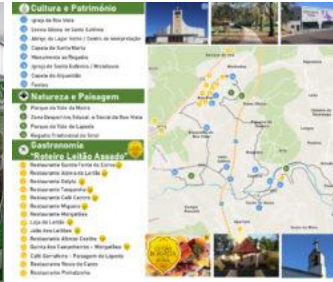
Cultura e Património
Igreja da Boa Vista
Santa Sónia, de Santa Eufémia
Abrigo do Lagar Velho | Centro de Interpretação
Capela de Santa Marta
Monumento ao Regadio
Igreja de Santa Eufémia | Mosteiro
Capela do Alqueidão
Fontes

Natureza e Paisagem
Parque do Vale da Moura
Zona Desportiva, Cultural e Social da Boa Vista
Parque do Vale do Lapedo
Regadio Tradicional do Sirol

Gastronomia
"Roteiro Leitão Assado"
Restaurante Quinta Fonte da Gema
Restaurante Almirante Leitão
Restaurante Estyla
Restaurante Tasquinha
Restaurante Café Centro
Restaurante Miguens
Restaurante Manuel Mira
Restaurante Morgadinhos
Loja do Leitão
João dos Leitões
Restaurante Afonso Cordas
Quinta dos Campanários - Morgadões
Café Gorralhota - Passagem do Lapedo
Restaurante Rosa do Campo
Restaurante Pinhalzinho
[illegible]